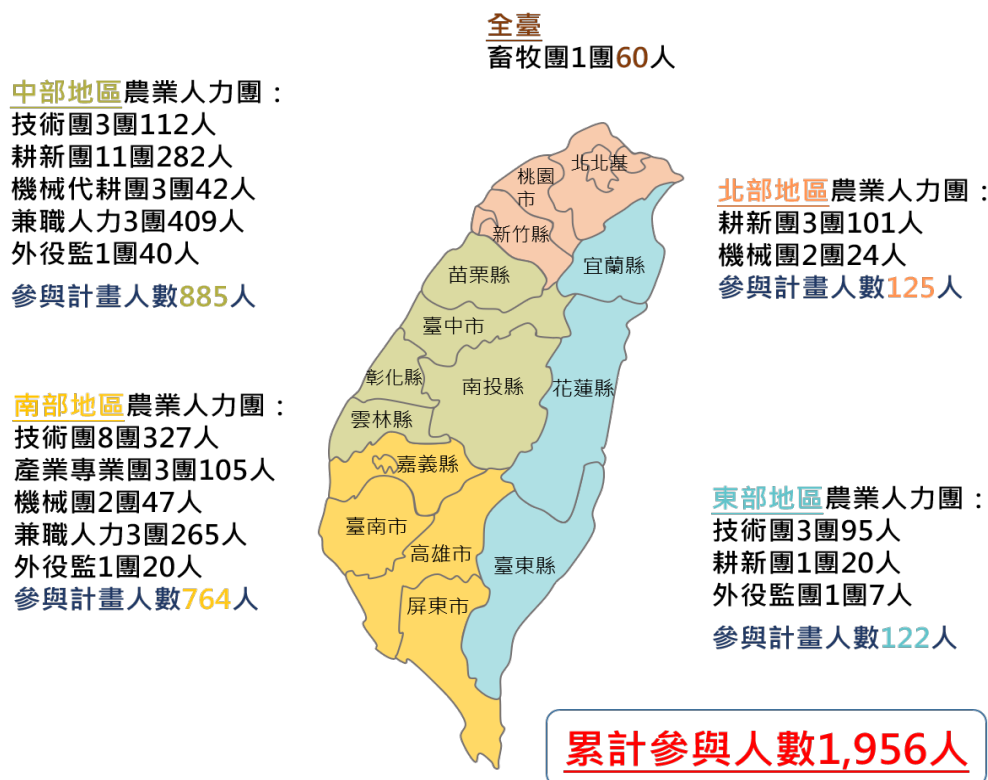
全臺
畜牧團1團60人

中部地區農業人力團：
技術團3團112人
耕新團11團282人
機械代耕團3團42人
兼職人力3團409人
外役監1團40人
參與計畫人數885人

北部地區農業人力團：
耕新團3團101人
機械團2團24人
參與計畫人數125人

南部地區農業人力團：
技術團8團327人
產業專業團3團105人
機械團2團47人
兼職人力3團265人
外役監1團20人
參與計畫人數764人

東部地區農業人力團：
技術團3團95人
耕新團1團20人
外役監團1團7人
參與計畫人數122人

北北基
桃園市
新竹縣
宜蘭縣
苗栗縣
臺中市
彰化縣
南投縣
花蓮縣
雲林縣
嘉義縣
臺南市
高雄市
臺東縣
屏東市

累計參與人數1,956人